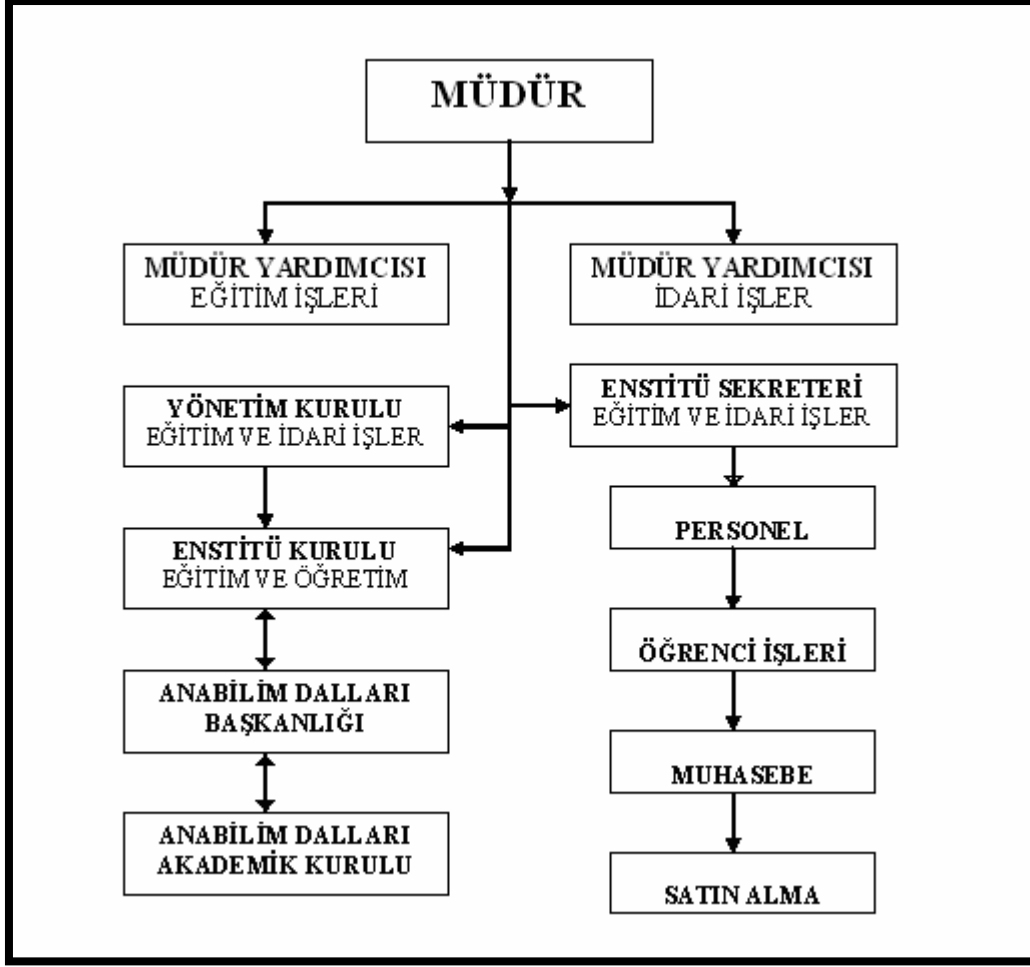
MÜDÜR

MÜDÜR YARDIMCISI
EĞİTİM İŞLERİ

MÜDÜR YARDIMCISI
İDARİ İŞLER

YÖNETİM KURULU
EĞİTİM VE İDARİ İŞLER

ENSTİTÜ SEKRETERİ
EĞİTİM VE İDARİ İŞLER

ENSTİTÜ KURULU
EĞİTİM VE ÖĞRETİM

ANABİLİM DALLARI
BAŞKANLIĞI

ANABİLİM DALLARI
AKADEMİK KURULU

PERSONEL

ÖĞRENCİ İŞLERİ

MUHASEBE

SATIN ALMA